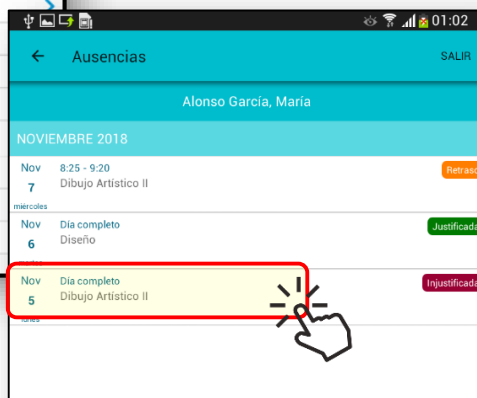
01:02

Ausencias

SALIR

Alonso García, María

NOVIEMBRE 2018

Nov
7
miércoles
8:25 - 9:20
Dibujo Artístico II
Retras

Nov
6
Día completo
Diseño
Justificada

Nov
5
lunes
Día completo
Dibujo Artístico II
Injustificada